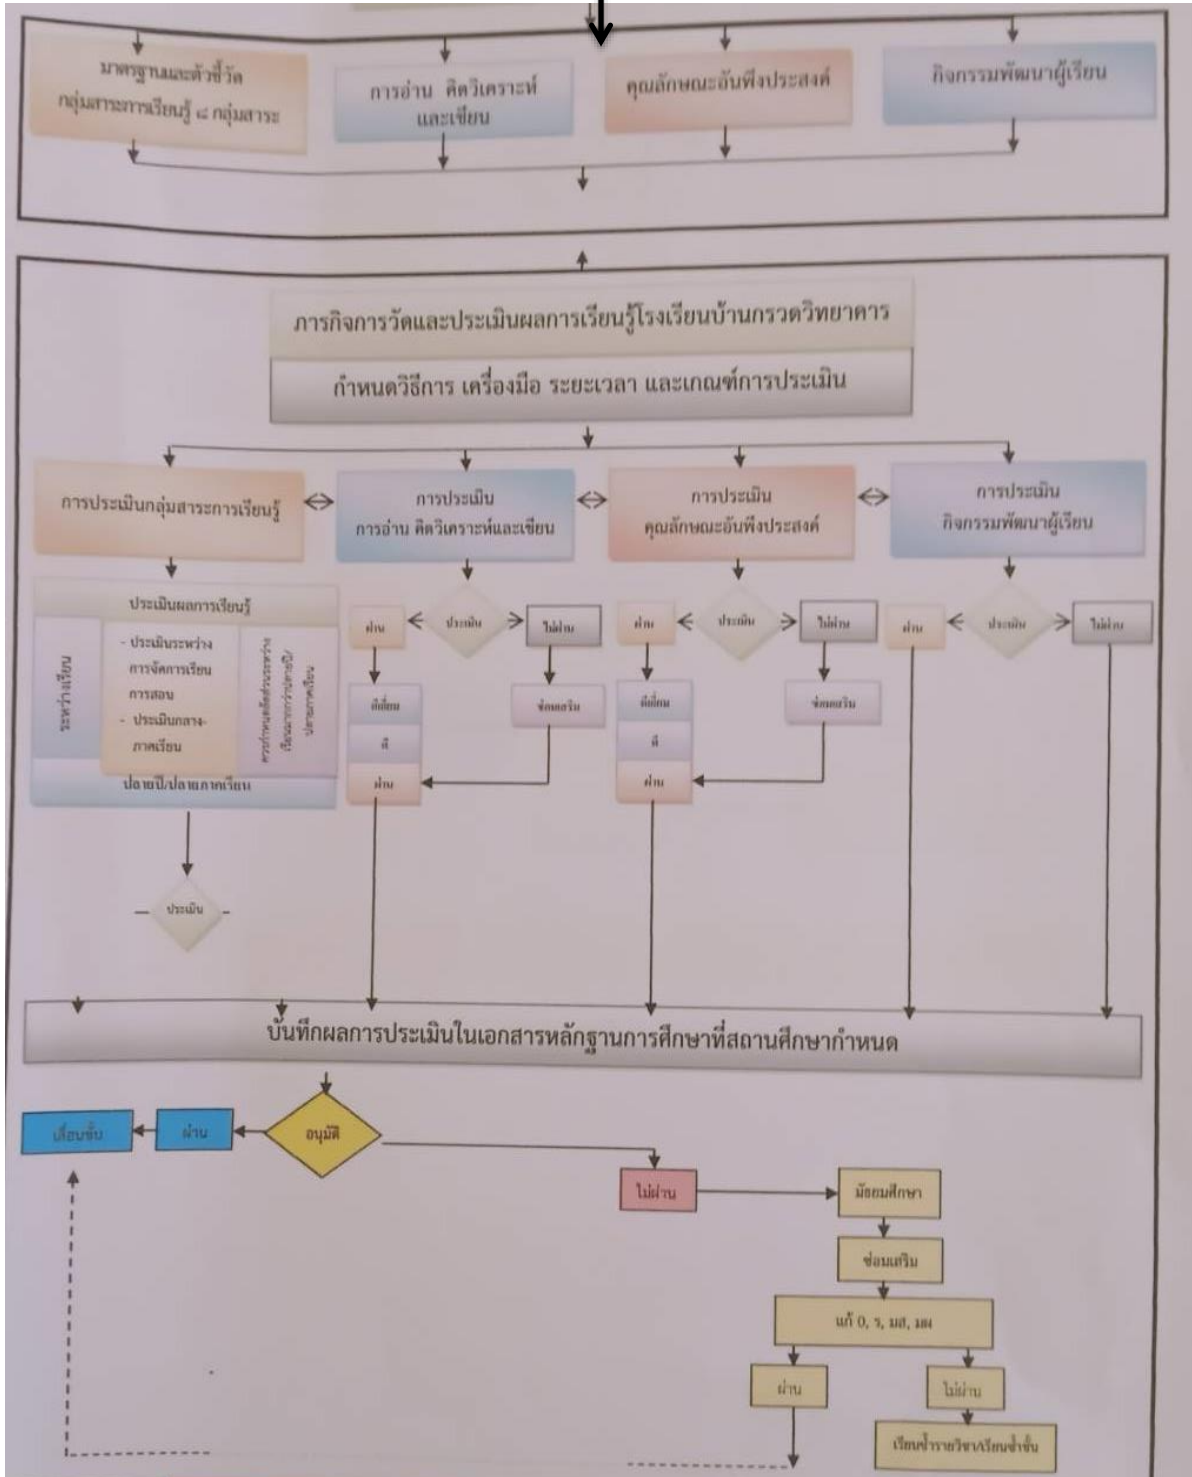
มาตรฐานและตัวชี้วัด กลุ่มสาระการเรียนรู้ ๘ กลุ่มสาระ

การอ่าน คิดวิเคราะห์ และเขียน

คุณลักษณะอันพึงประสงค์

กิจกรรมพัฒนาผู้เรียน

ภารกิจการวัดและประเมินผลการเรียนรู้โรงเรียนบ้านกรวดวิทยาคาร

กำหนดวิธีการ เครื่องมือ ระยะเวลา และเกณฑ์การประเมิน

การประเมินกลุ่มสาระการเรียนรู้

การประเมิน การอ่าน คิดวิเคราะห์และเขียน

การประเมิน คุณลักษณะอันพึงประสงค์

การประเมิน กิจกรรมพัฒนาผู้เรียน

ประเมินผลการเรียนรู้

ระหว่างเรียน

- ประเมินระหว่าง การจัดการเรียน การสอน
- ประเมินกลาง ภาคเรียน

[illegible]

ปลายปี/ปลายภาคเรียน

ผ่าน

ประเมิน

ไม่ผ่าน

ดีเยี่ยม

ดี

ผ่าน

ซ่อมเสริม

ผ่าน

ประเมิน

ไม่ผ่าน

ดีเยี่ยม

ดี

ผ่าน

ซ่อมเสริม

ผ่าน

ประเมิน

ไม่ผ่าน

ประเมิน

บันทึกผลการประเมินในเอกสารหลักฐานการศึกษาที่สถานศึกษากำหนด

เลื่อนชั้น

ผ่าน

อนุมัติ

ไม่ผ่าน

มัธยมศึกษา

ซ่อมเสริม

แก้ 0, ร, มส, มผ

ผ่าน

ไม่ผ่าน

เรียนซ้ำรายวิชา/เรียนซ้ำชั้น